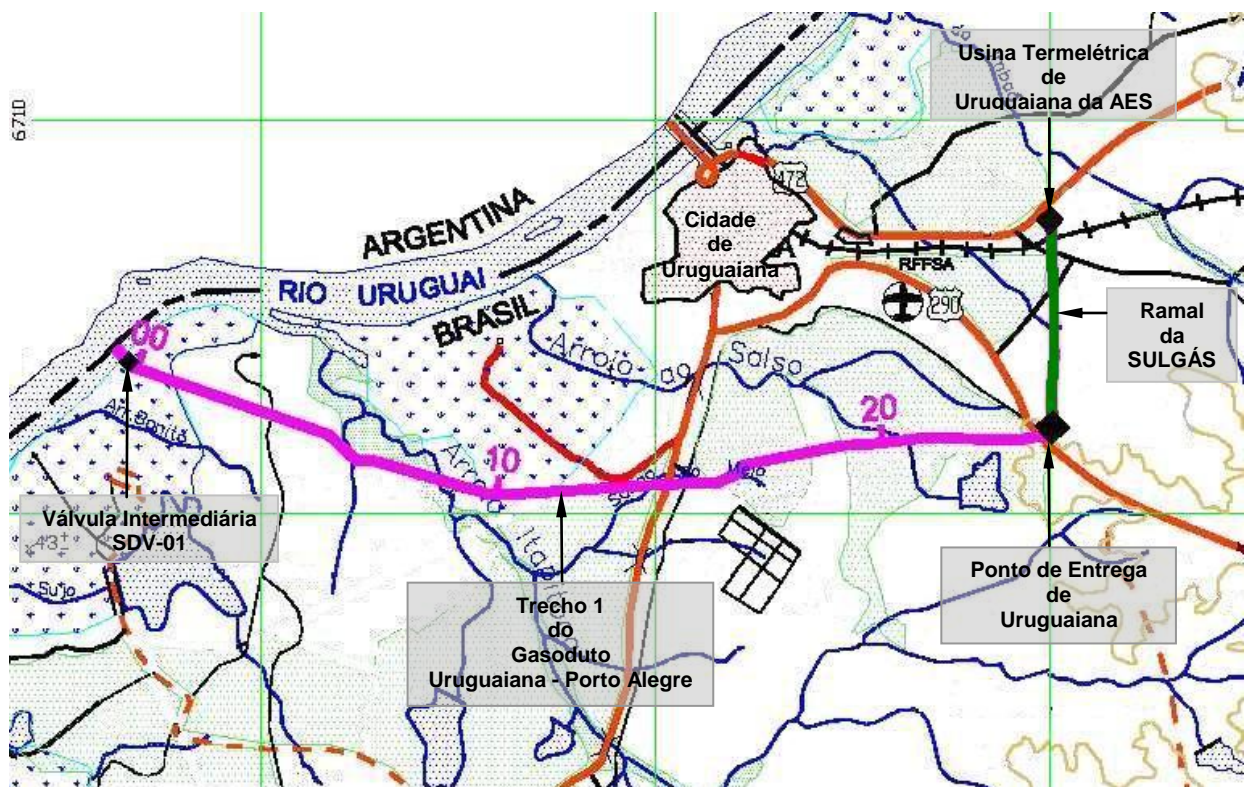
6710

Usina Termelétrica de Uruguaiana da AES

ARGENTINA

Cidade de Uruguaiana

472

RFFSA

290

RIO URUGUAI

BRASIL

Ramal da SULGÁS

00

Arroio do Salso

20

Ar. Bonito

10

Arroio Itapitocai

Meio

Válvula Intermediária SDV-01

Sujo

Ponto de Entrega de Uruguaiana

Trecho 1 do Gasoduto Uruguaiana - Porto Alegre